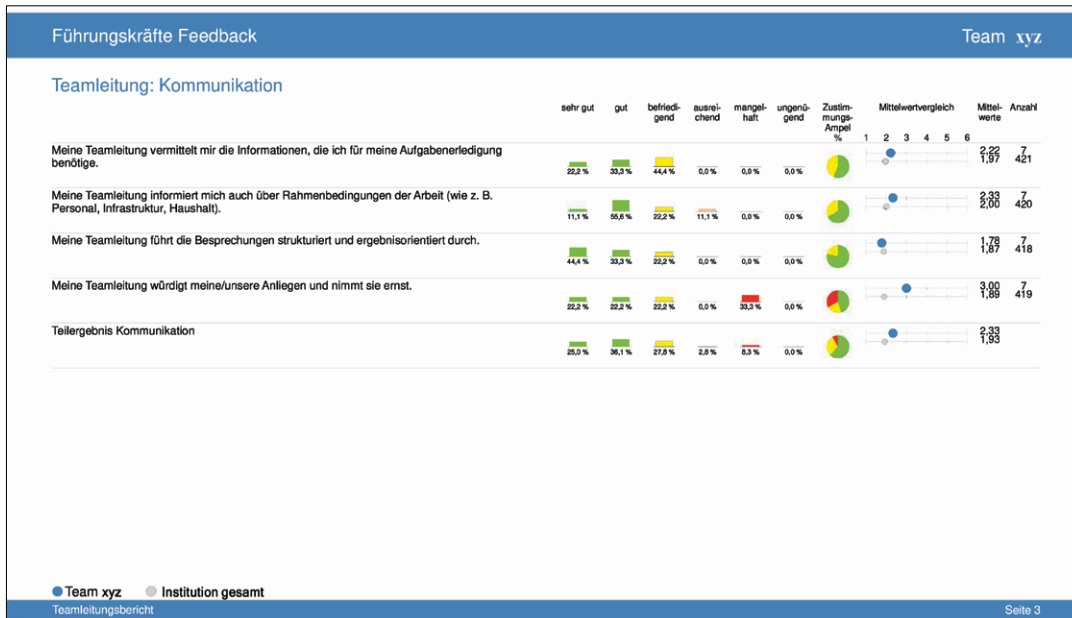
Führungskräfte Feedback

Team xyz

Teamleitung: Kommunikation

| | sehr gut | gut | befriedigend | ausreichend | mangelhaft | ungenügend | Zustimmungs-Ampel % | Mittelwertvergleich 1 2 3 4 5 6 | Mittelwerte | Anzahl |
|---|---|---|---|---|---|---|---|---|---|---|
| Meine Teamleitung vermittelt mir die Informationen, die ich für meine Aufgabenerledigung benötige. | 22,2 % | 33,3 % | 44,4 % | 0,0 % | 0,0 % | 0,0 % | | | 2,22 1,97 | 7 421 |
| Meine Teamleitung informiert mich auch über Rahmenbedingungen der Arbeit (wie z. B. Personal, Infrastruktur, Haushalt). | 11,1 % | 55,6 % | 22,2 % | 11,1 % | 0,0 % | 0,0 % | | | 2,33 2,00 | 7 420 |
| Meine Teamleitung führt die Besprechungen strukturiert und ergebnisorientiert durch. | 44,4 % | 33,3 % | 22,2 % | 0,0 % | 0,0 % | 0,0 % | | | 1,78 1,87 | 7 418 |
| Meine Teamleitung würdigt meine/unsere Anliegen und nimmt sie ernst. | 22,2 % | 22,2 % | 22,2 % | 0,0 % | 33,3 % | 0,0 % | | | 3,00 1,89 | 7 419 |
| Teilergebnis Kommunikation | 25,0 % | 36,1 % | 27,8 % | 2,8 % | 8,3 % | 0,0 % | | | 2,33 1,93 | |

Team xyz   Institution gesamt

Teamleitungsbericht

Seite 3